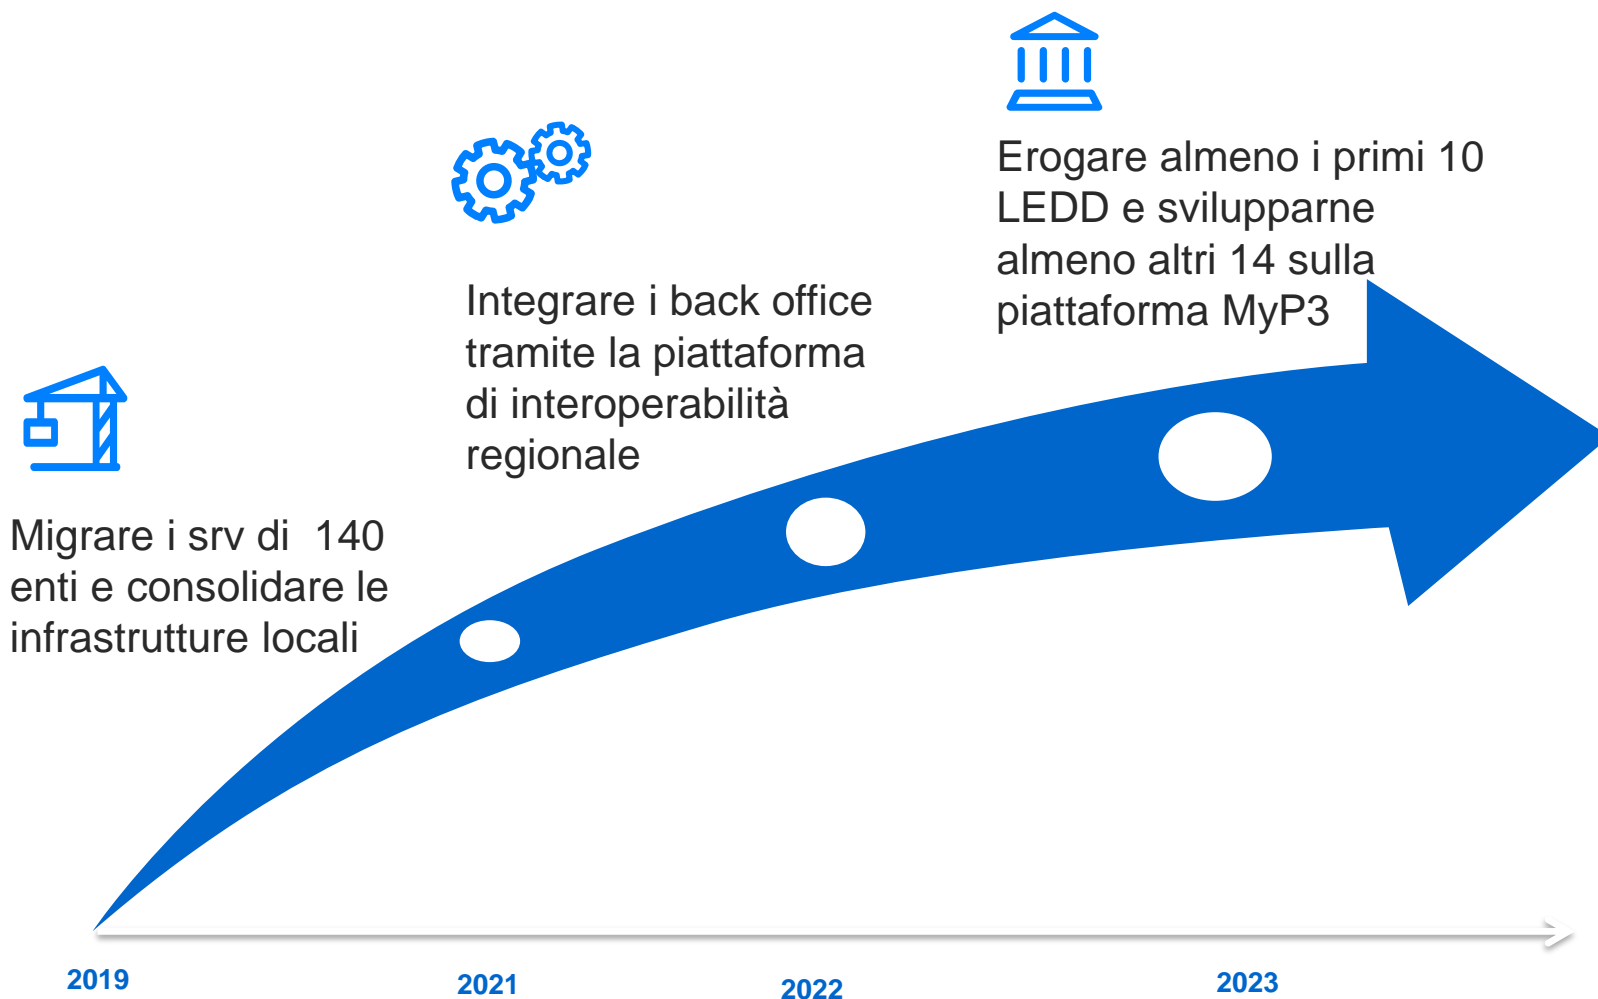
Erogare almeno i primi 10 LEDD e svilupparne almeno altri 14 sulla piattaforma MyP3

Integrare i back office tramite la piattaforma di interoperabilità regionale

Migrare i srv di 140 enti e consolidare le infrastrutture locali

2019

2021

2022

2023